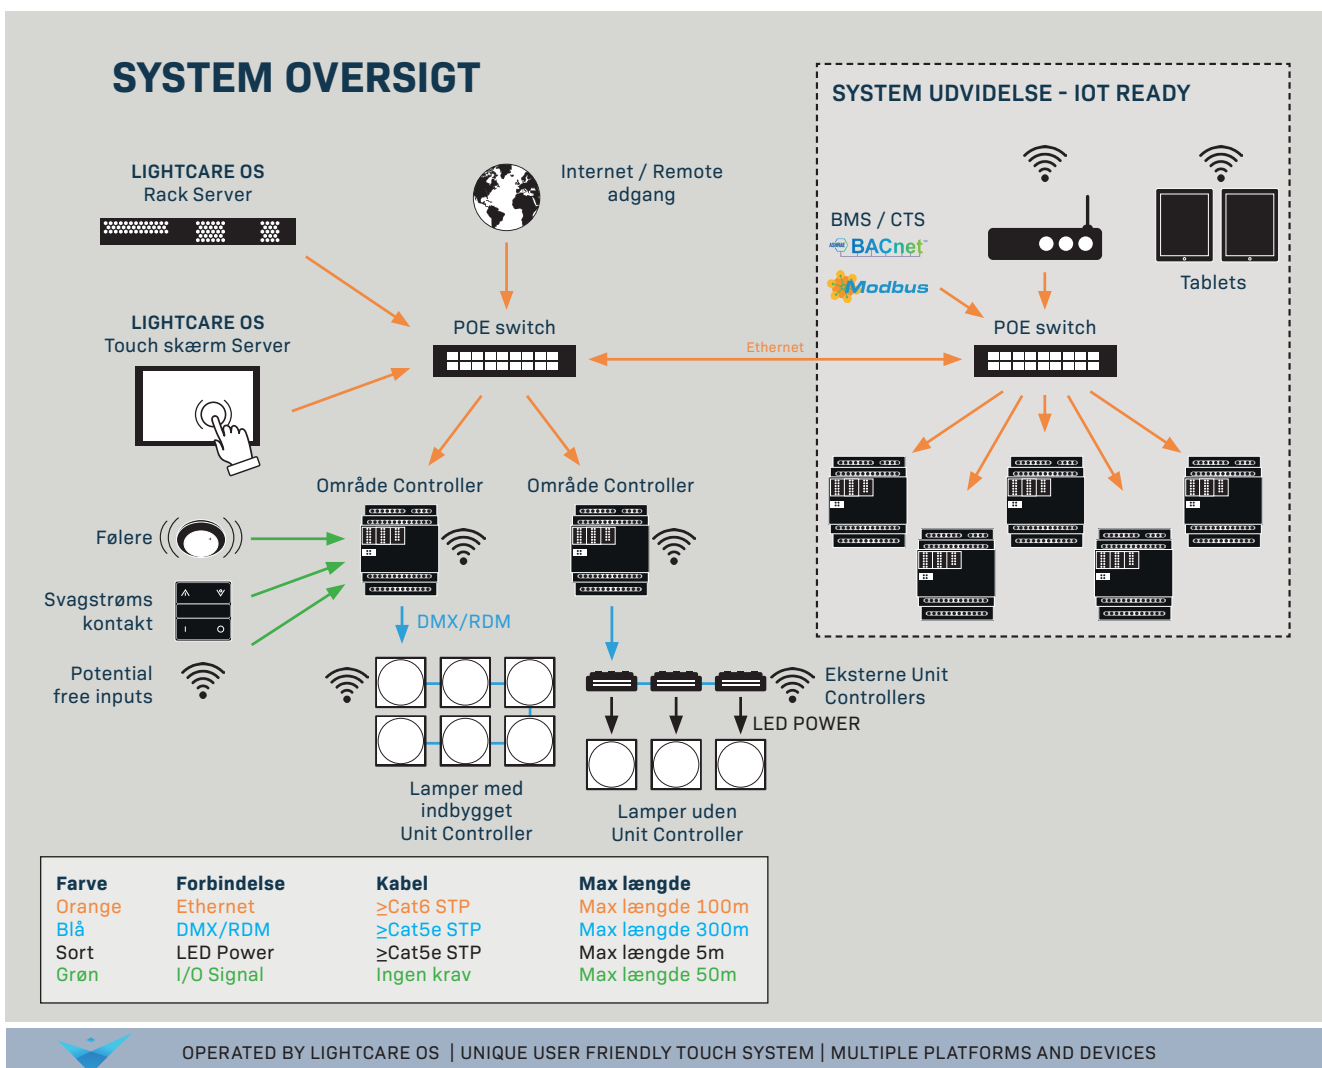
SYSTEM OVERSIGT

LIGHTCARE OS
Rack Server

Internet / Remote adgang

LIGHTCARE OS
Touch skærm Server

POE switch

Ethernet

SYSTEM UDVIDELSE - IOT READY

BMS / CTS
BACnet
Modbus

Tablets

POE switch

Område Controller

Område Controller

Følere

Svagstrøms kontakt

Potential free inputs

DMX/RDM

Eksterne Unit Controllers

LED POWER

Lamper med indbygget Unit Controller

Lamper uden Unit Controller

| Farve | Forbindelse | Kabel | Max længde |
|---|---|---|---|
| Orange | Ethernet | $\geq$Cat6 STP | Max længde 100m |
| Blå | DMX/RDM | $\geq$Cat5e STP | Max længde 300m |
| Sort | LED Power | $\geq$Cat5e STP | Max længde 5m |
| Grøn | I/O Signal | Ingen krav | Max længde 50m |

OPERATED BY LIGHTCARE OS | UNIQUE USER FRIENDLY TOUCH SYSTEM | MULTIPLE PLATFORMS AND DEVICES